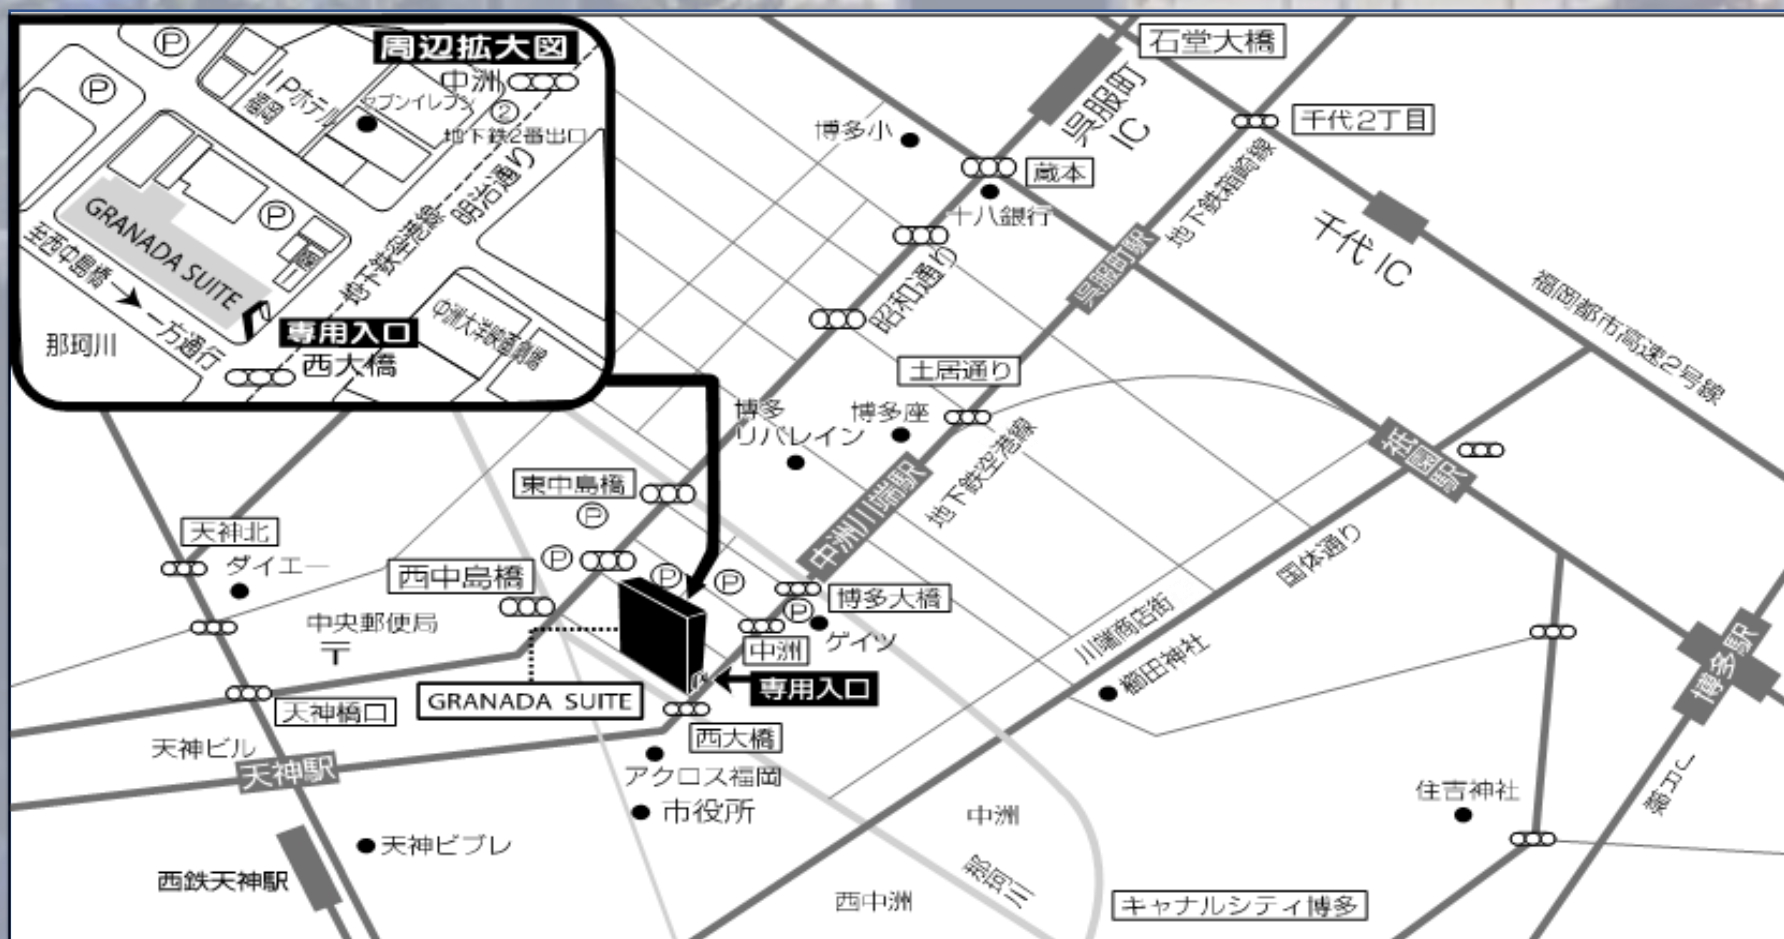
周辺拡大図
中洲
IPホテル
セブンイレブン
②
地下鉄2番出口
明治通り
地下鉄空港線
GRANADA SUITE
至西中島橋
一方通行
那珂川
専用入口
西大橋
中洲大洋通り

石堂大橋
呉服町IC
千代2丁目
博多小
蔵本
十八銀行
地下鉄箱崎線
千代IC
昭和通り
呉服町駅
福岡都市高速2号線
土居通り
博多リバレイン
博多座
地下鉄空港線
祇園駅
中洲川端駅
東中島橋
天神北
ダイエー
西中島橋
博多大橋
中央郵便局
ゲイツ
中洲
川端商店街
櫛田神社
国体通り
専用入口
天神橋口
GRANADA SUITE
西大橋
天神ビル
天神駅
アクロス福岡
市役所
博多駅
住吉神社
中洲
天神ビブレ
那珂川
西鉄天神駅
西中洲
キャナルシティ博多
博多川